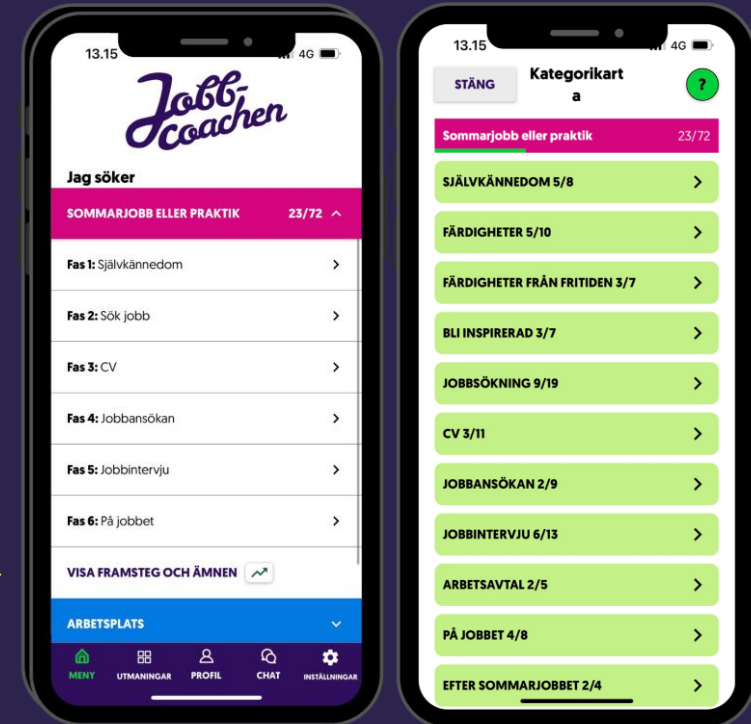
13.15
4G

Jobb-coachen

Jag söker

SOMMARJOBB ELLER PRAKTIK 23/72

**Fas 1:** Självkännedom

**Fas 2:** Sök jobb

**Fas 3:** CV

**Fas 4:** Jobbansökan

**Fas 5:** Jobbintervju

**Fas 6:** På jobbet

VISA FRAMSTEG OCH ÄMNEN

ARBETSPLATS

MENY UTMANINGAR PROFIL CHAT INSTÄLLNINGAR

13.15
4G

STÄNG
Kategorikarta
?

Sommarjobb eller praktik 23/72

SJÄLVKÄNNEDOM 5/8

FÄRDIGHETER 5/10

FÄRDIGHETER FRÅN FRITIDEN 3/7

BLI INSPIRERAD 3/7

JOBBSÖKNING 9/19

CV 3/11

JOBBANSÖKAN 2/9

JOBBINTERVJU 6/13

ARBETSAVTAL 2/5

PÅ JOBBET 4/8

EFTER SOMMARJOBBET 2/4